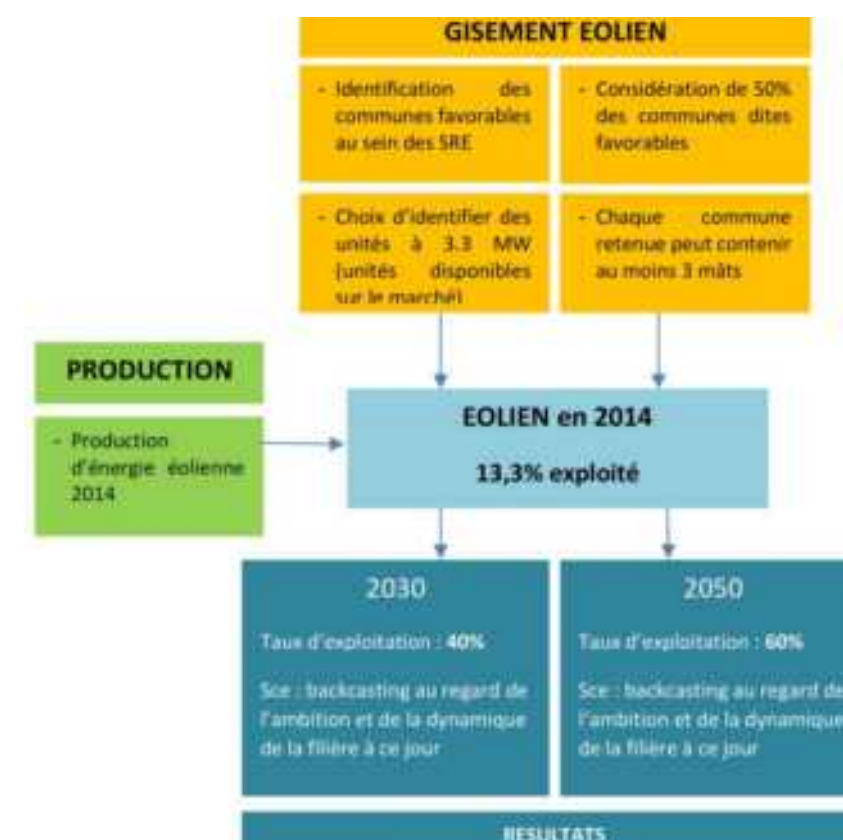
GISEMENT EOLIEN

- Identification des communes favorables au sein des SRE

- Considération de 50% des communes dites favorables

- Choix d'identifier des unités à 3.3 MW (unités disponibles sur le marché)

- Chaque commune retenue peut contenir au moins 3 mâts

PRODUCTION

- Production d'énergie éolienne 2014

EOLIEN en 2014

13,3% exploité

2030

Taux d'exploitation : 40%

Sce : backcasting au regard de l'ambition et de la dynamique de la filière à ce jour

2050

Taux d'exploitation : 60%

Sce : backcasting au regard de l'ambition et de la dynamique de la filière à ce jour

RESULTATS